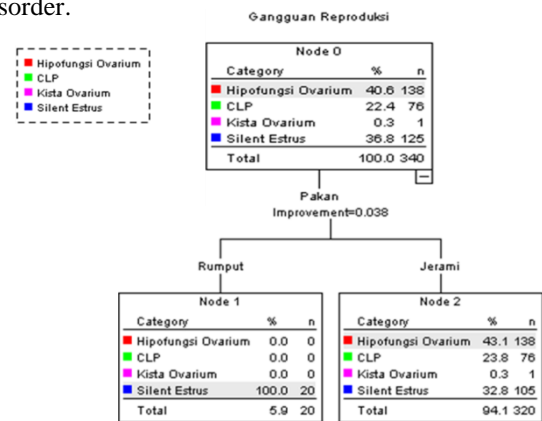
sorder.

Gangguan Reproduksi

Hipofungsi Ovarium
CLP
Kista Ovarium
Silent Estrus

Node 0

| Category | % | n |
|---|---|---|
| Hipofungsi Ovarium | 40.6 | 138 |
| CLP | 22.4 | 76 |
| Kista Ovarium | 0.3 | 1 |
| Silent Estrus | 36.8 | 125 |
| Total | 100.0 | 340 |

Pakan
Improvement=0.038

Rumput

Node 1

| Category | % | n |
|---|---|---|
| Hipofungsi Ovarium | 0.0 | 0 |
| CLP | 0.0 | 0 |
| Kista Ovarium | 0.0 | 0 |
| Silent Estrus | 100.0 | 20 |
| Total | 5.9 | 20 |

Jerami

Node 2

| Category | % | n |
|---|---|---|
| Hipofungsi Ovarium | 43.1 | 138 |
| CLP | 23.8 | 76 |
| Kista Ovarium | 0.3 | 1 |
| Silent Estrus | 32.8 | 105 |
| Total | 94.1 | 320 |